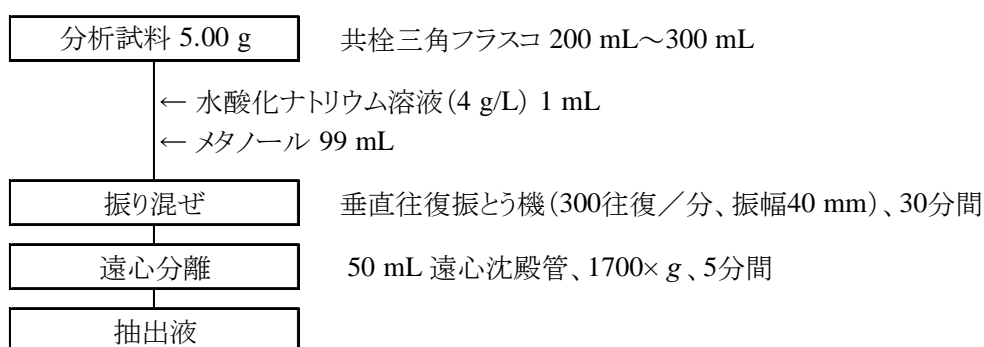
分析試料 5.00 g

共栓三角フラスコ 200 mL～300 mL

← 水酸化ナトリウム溶液（4 g/L）1 mL

← メタノール 99 mL

振り混ぜ

垂直往復振とう機（300往復／分、振幅40 mm）、30分間

遠心分離

50 mL 遠心沈殿管、1700× $g$ 、5分間

抽出液